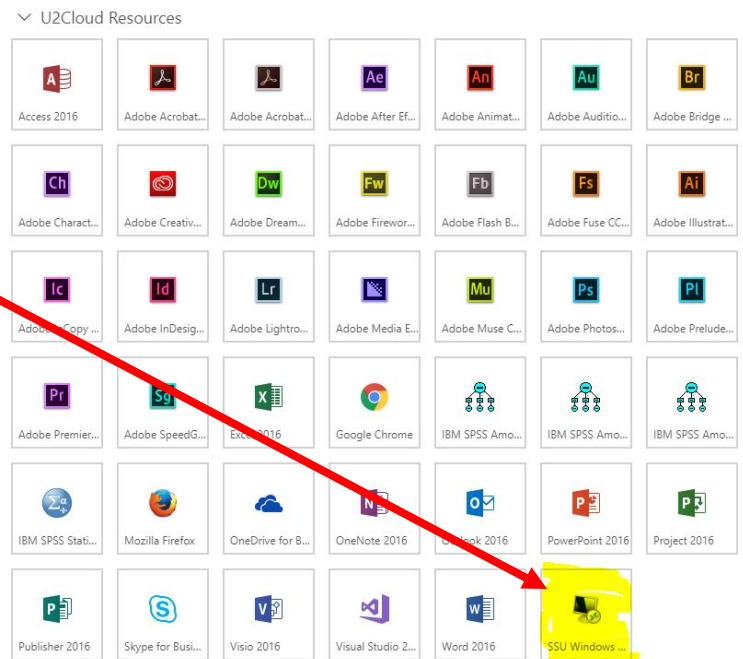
U2Cloud Resources

Access 2016
Adobe Acrobat...
Adobe Acrobat...
Ae
Adobe After Ef...
An
Adobe Animat...
Au
Adobe Auditio...
Br
Adobe Bridge ...

Ch
Adobe Charact...
Adobe Creativ...
Dw
Adobe Dream...
Fw
Adobe Firewor...
Fb
Adobe Flash B...
Fs
Adobe Fuse CC...
Ai
Adobe Illustrat...

Ic
Adobe InCopy ...
Id
Adobe InDesig...
Lr
Adobe Lightro...
Adobe Media E...
Mu
Adobe Muse C...
Ps
Adobe Photos...
Pl
Adobe Prelude...

Pr
Adobe Premier...
Sg
Adobe SpeedG...
X
Excel 2016
Google Chrome
IBM SPSS Amo...
IBM SPSS Amo...
IBM SPSS Amo...

IBM SPSS Stati...
Mozilla Firefox
OneDrive for B...
N
OneNote 2016
O
Outlook 2016
P
PowerPoint 2016
P
Project 2016

P
Publisher 2016
S
Skype for Busi...
V
Visio 2016
Visual Studio 2...
W
Word 2016
SSU Windows ...